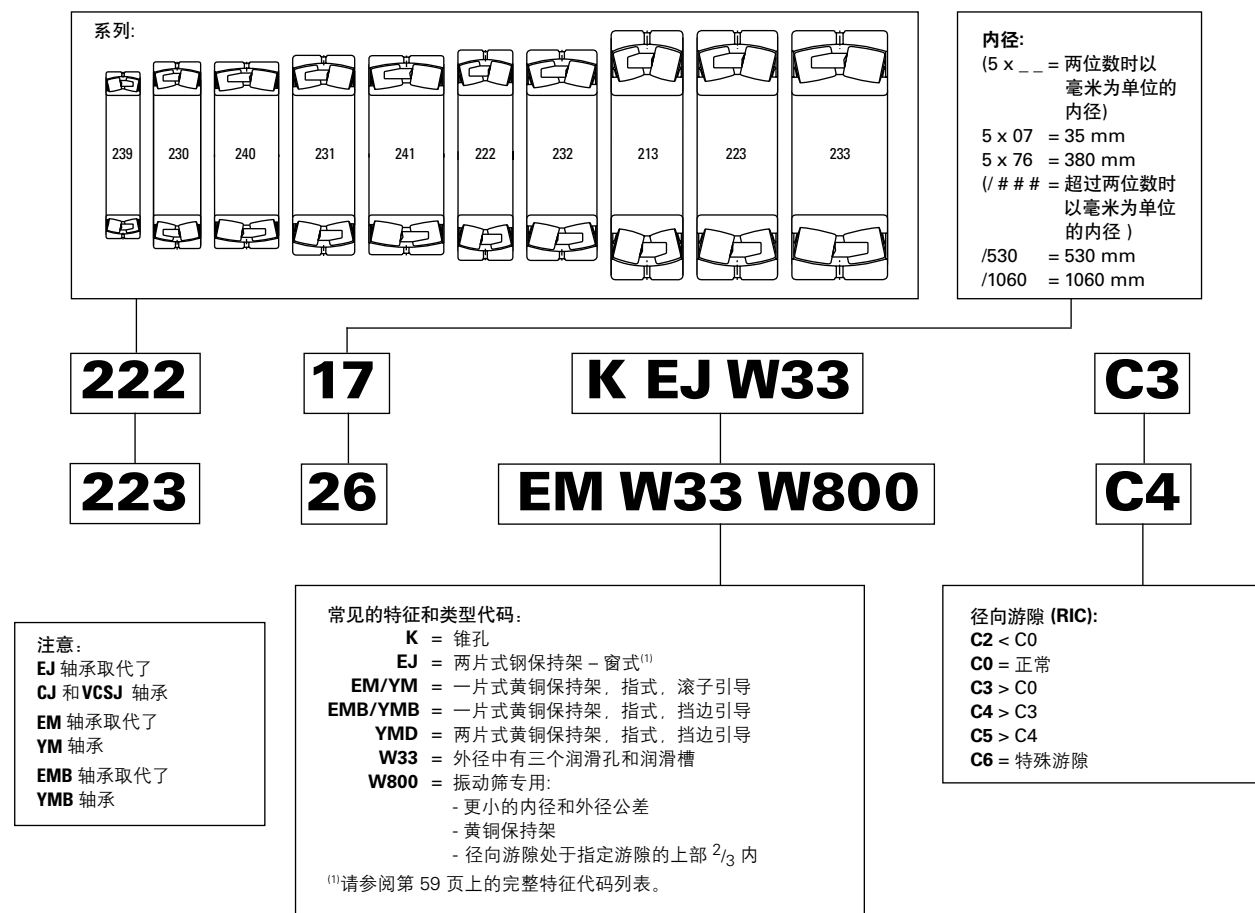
系列:

239 230 240 231 241 222 232 213 223 233

内径:
(5 x _ _ = 两位数时以毫米为单位的内径)
5 x 07 = 35 mm
5 x 76 = 380 mm
(/ # # # = 超过两位数时以毫米为单位的内径 )
/530 = 530 mm
/1060 = 1060 mm

222

17

K EJ W33

C3

223

26

EM W33 W800

C4

注意:
EJ 轴承取代了 CJ 和 VCSJ 轴承
EM 轴承取代了 YM 轴承
EMB 轴承取代了 YMB 轴承

常见的特征和类型代码:
K = 锥孔
EJ = 两片式钢保持架 – 窗式$^{(1)}$
EM/YM = 一片式黄铜保持架，指式，滚子引导
EMB/YMB = 一片式黄铜保持架，指式，挡边引导
YMD = 两片式黄铜保持架，指式，挡边引导
W33 = 外径中有三个润滑孔和润滑槽
W800 = 振动筛专用:
- 更小的内径和外径公差
- 黄铜保持架
- 径向游隙处于指定游隙的上部 $^{2}/_{3}$ 内
$^{(1)}$请参阅第 59 页上的完整特征代码列表。

径向游隙 (RIC):
C2 < C0
C0 = 正常
C3 > C0
C4 > C3
C5 > C4
C6 = 特殊游隙